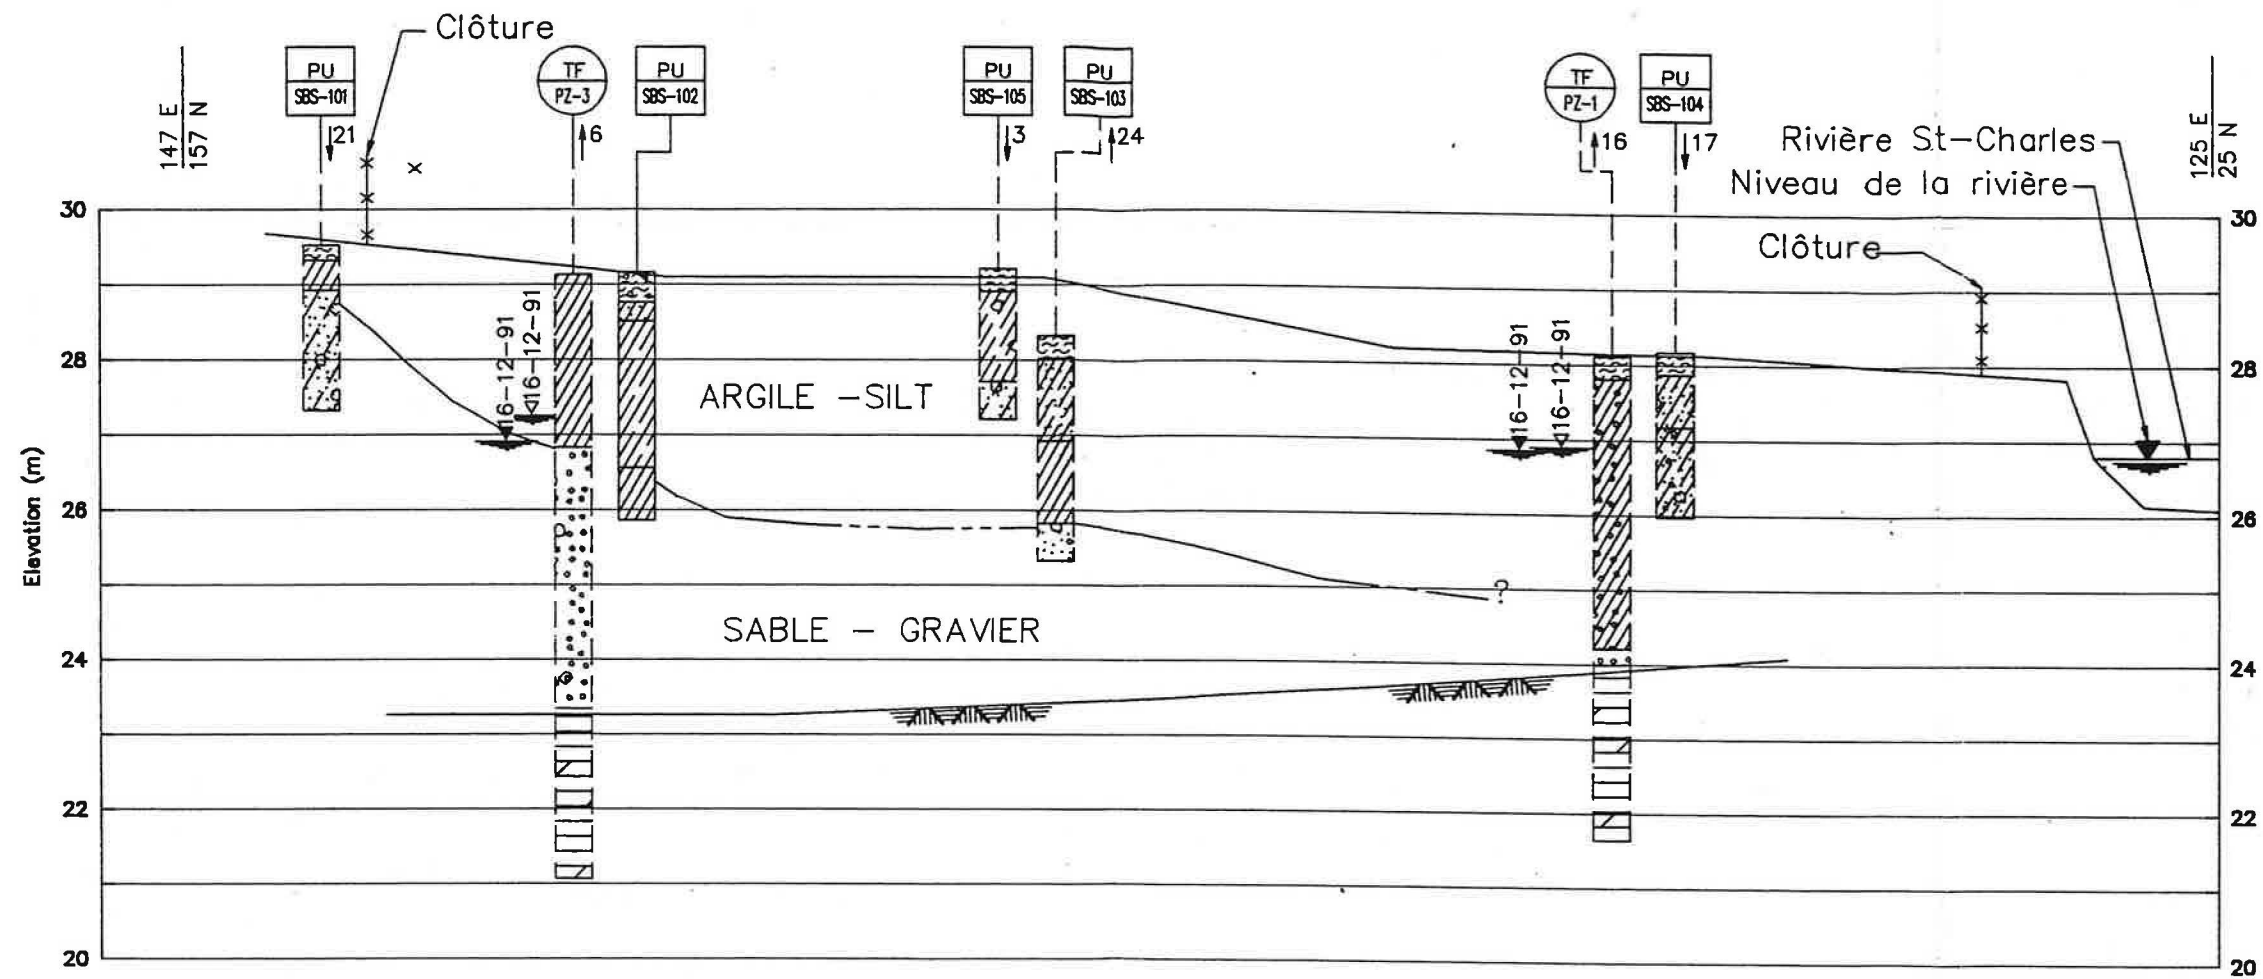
Clôture

147 E
157 N

PU
SBS-101
21

TF
PZ-3
6

PU
SBS-102

PU
SBS-105
3

PU
SBS-103
24

TF
PZ-1
16

PU
SBS-104
17

Rivière St-Charles
Niveau de la rivière

125 E
25 N

Clôture

16-12-91
16-12-91

ARGILE -SILT

16-12-91
16-12-91

?

SABLE - GRAVIER

Elevation (m)

30
28
26
24
22
20

30
28
26
24
22
20